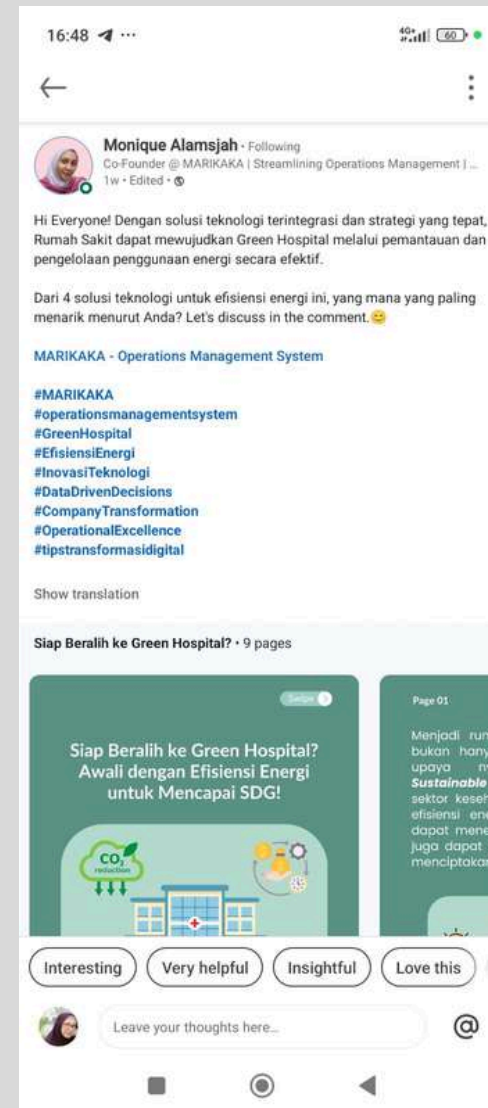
16:48 ◀ ···

4G+ 60

←

Monique Alamsjah · Following
Co-Founder @ MARIKAKA | Streamlining Operations Management | ...
1w · Edited ·

Hi Everyone! Dengan solusi teknologi terintegrasi dan strategi yang tepat, Rumah Sakit dapat mewujudkan Green Hospital melalui pemantauan dan pengelolaan penggunaan energi secara efektif.

Dari 4 solusi teknologi untuk efisiensi energi ini, yang mana yang paling menarik menurut Anda? Let's discuss in the comment.😊

MARIKAKA - Operations Management System

#MARIKAKA
#operationsmanagementsystem
#GreenHospital
#EfisiensiEnergi
#InovasiTeknologi
#DataDrivenDecisions
#CompanyTransformation
#OperationalExcellence
#tipstransformasidigital

Show translation

Siap Beralih ke Green Hospital? · 9 pages

Swipe

Siap Beralih ke Green Hospital? Awali dengan Efisiensi Energi untuk Mencapai SDG!

$CO_2$ reduction

Page 01

Menjadi run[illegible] bukan hany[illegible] upaya n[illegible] Sustainable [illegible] sektor keseh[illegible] efisiensi ene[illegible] dapat mene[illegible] juga dapat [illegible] menciptakan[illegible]

Interesting
Very helpful
Insightful
Love this

Leave your thoughts here...
@